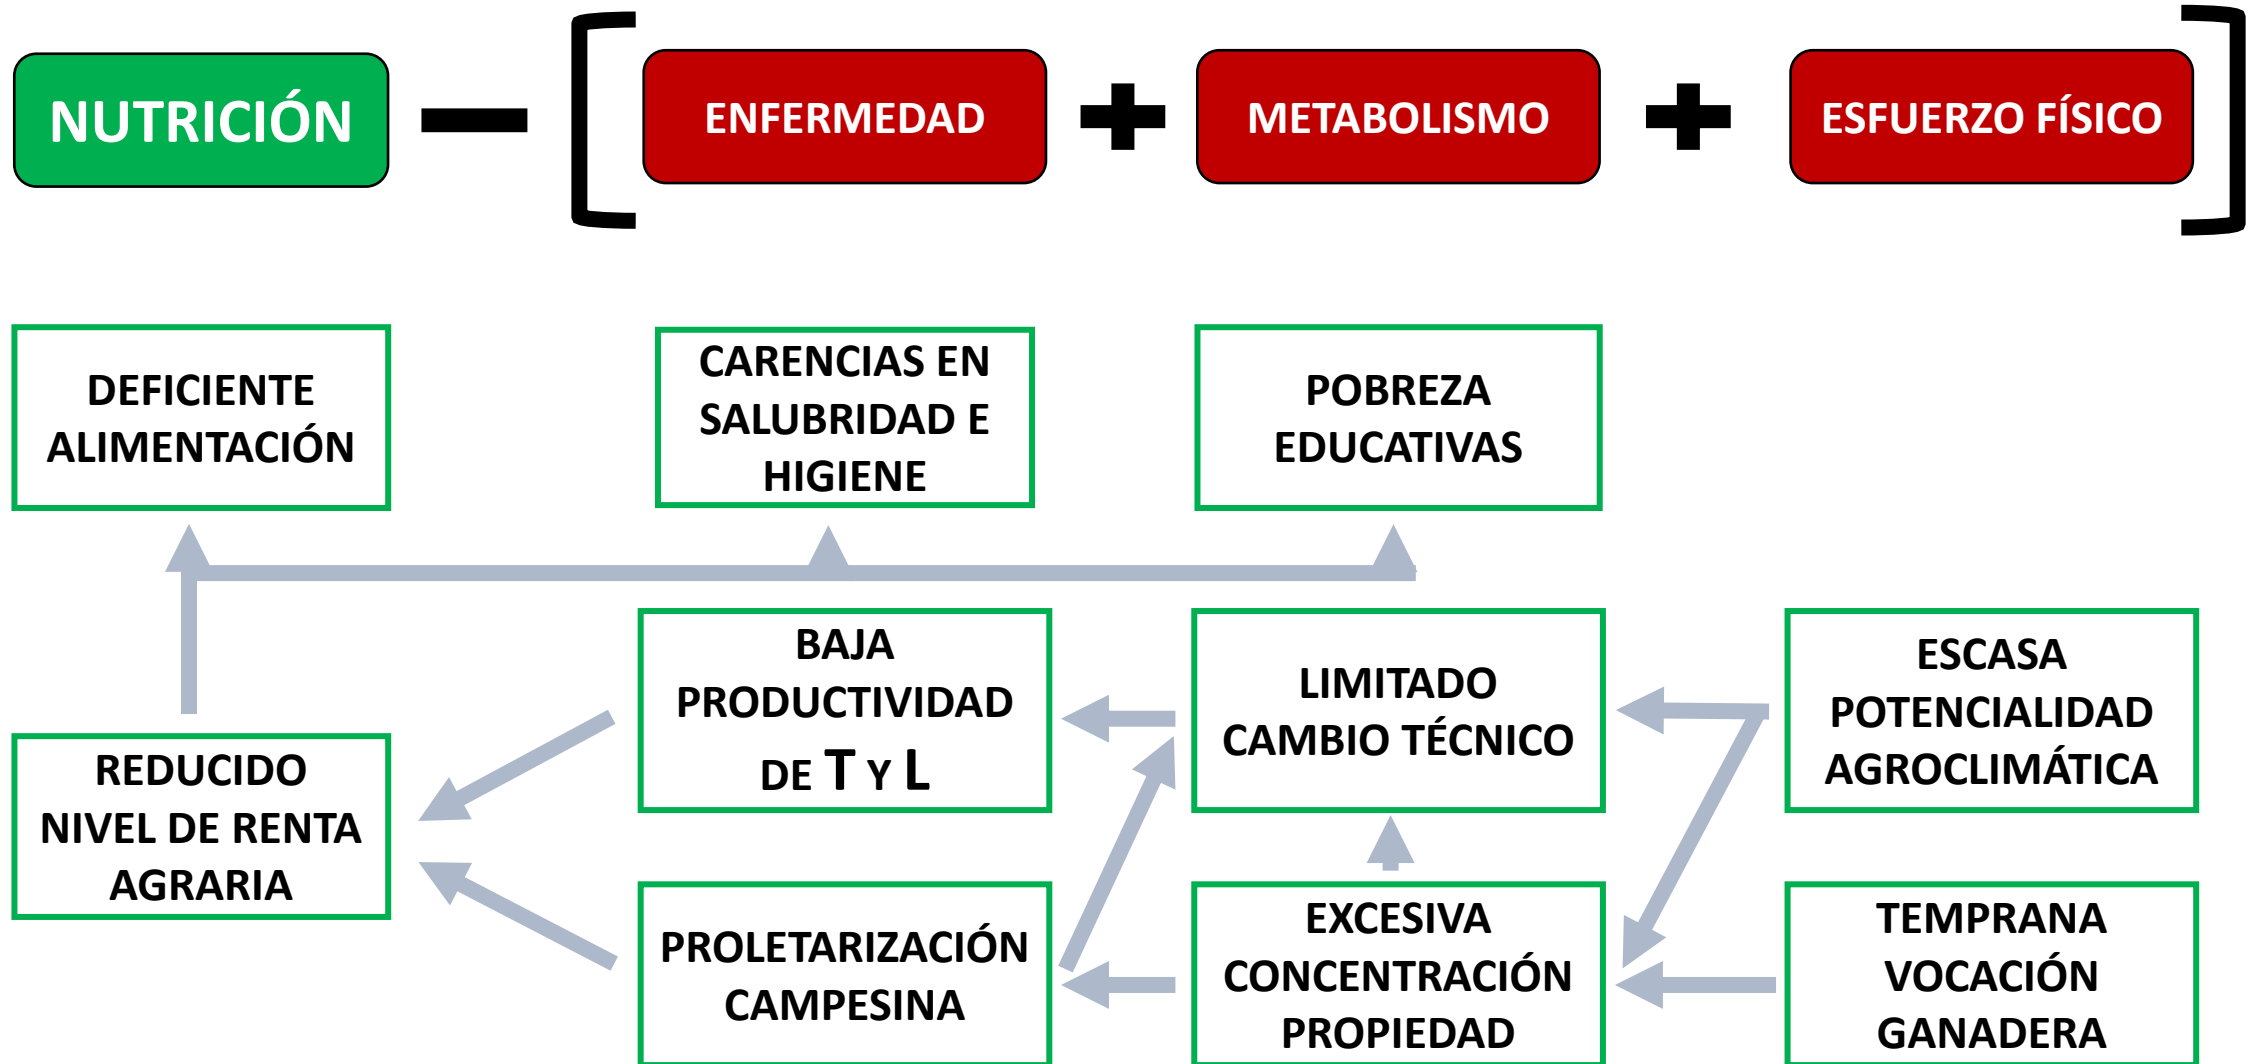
NUTRICIÓN − [ ENFERMEDAD + METABOLISMO + ESFUERZO FÍSICO ]

DEFICIENTE ALIMENTACIÓN

CARENCIAS EN SALUBRIDAD E HIGIENE

POBREZA EDUCATIVAS

BAJA PRODUCTIVIDAD DE T Y L

LIMITADO CAMBIO TÉCNICO

ESCASA POTENCIALIDAD AGROCLIMÁTICA

REDUCIDO NIVEL DE RENTA AGRARIA

PROLETARIZACIÓN CAMPESINA

EXCESIVA CONCENTRACIÓN PROPIEDAD

TEMPRANA VOCACIÓN GANADERA